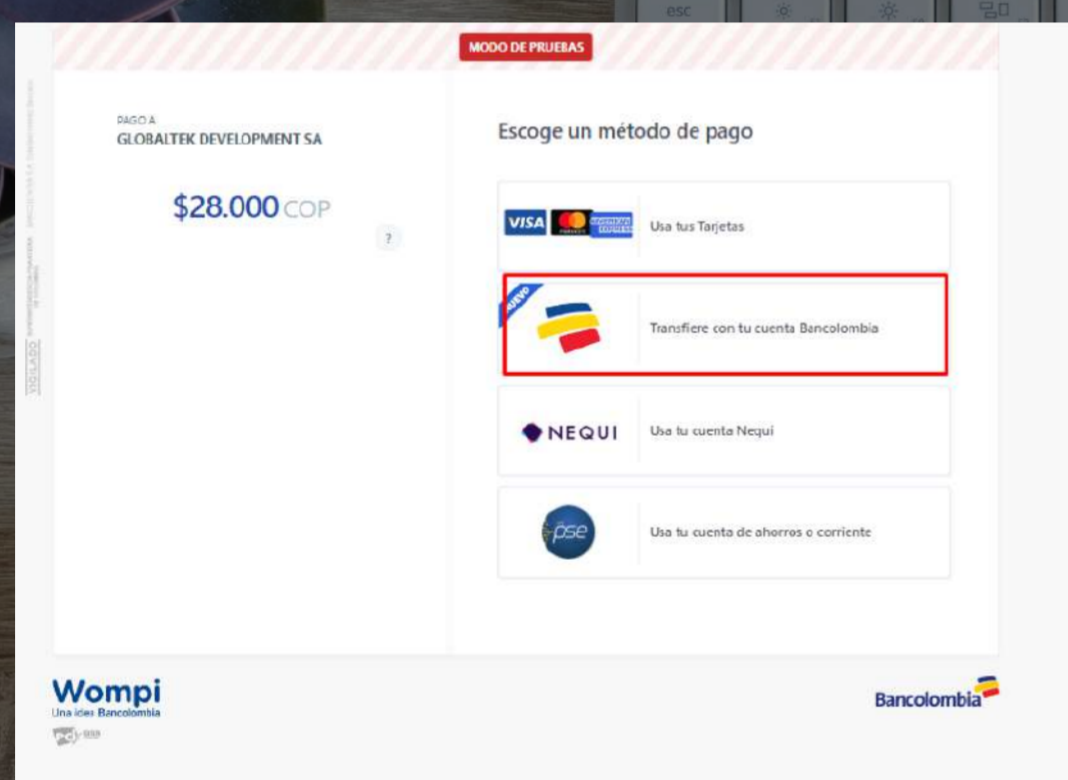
esc

MODO DE PRUEBAS

VIGILADO

PAGO A
GLOBALTEK DEVELOPMENT SA

$28.000 COP

?

Escoge un método de pago

VISA

Usa tus Tarjetas

NUEVO

Transfiere con tu cuenta Bancolombia

NEQUI

Usa tu cuenta Nequi

pse

Usa tu cuenta de ahorros o corriente

Wompi
Una idea Bancolombia

Bancolombia